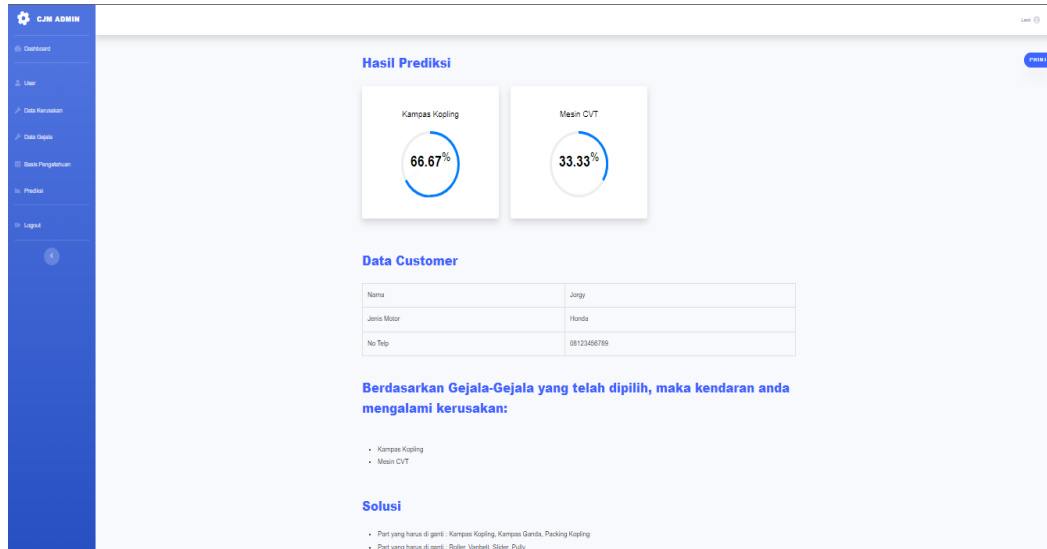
CJM ADMIN

Dashboard

User

Data Kerusakan

Data Gejala

Basis Pengetahuan

Prediksi

Logout

Lani

PRINT

Hasil Prediksi

Kampas Kopling

66.67%

Mesin CVT

33.33%

Data Customer

| Nama | Jorgy |
|---|---|
| Jenis Motor | Honda |
| No Telp | 08123456789 |

Berdasarkan Gejala-Gejala yang telah dipilih, maka kendaran anda mengalami kerusakan:

- Kampas Kopling
- Mesin CVT

Solusi

- Part yang harus di ganti : Kampas Kopling, Kampas Ganda, Packing Kopling
- Part yang harus di ganti : Roller, Vanbelt, Slider, Pully